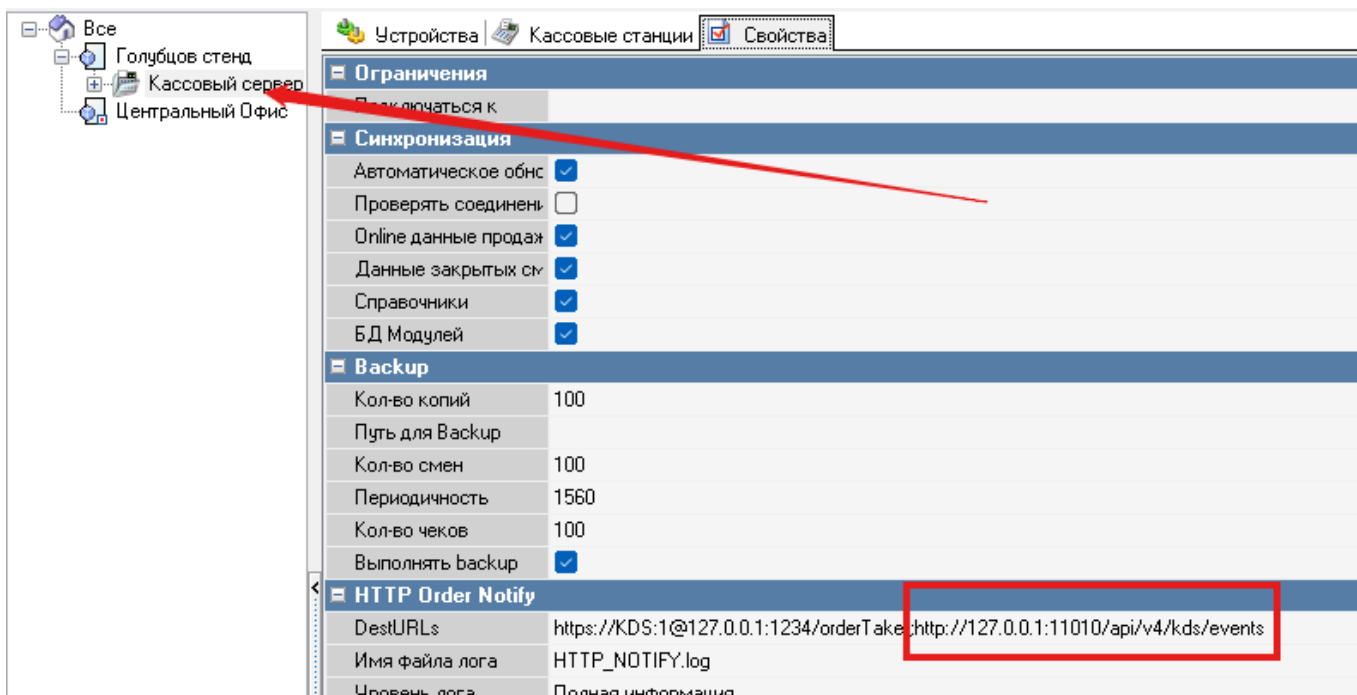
Все
Голубцов стенд
Кассовый сервер
Центральный Офис

Устройства | Кассовые станции | Свойства

Ограничения

| Подключаться к | |
|---|---|

Синхронизация

| Автоматическое обнс | ☑ |
|---|---|
| Проверять соединени | ☐ |
| Online данные продаж | ☑ |
| Данные закрытых см | ☑ |
| Справочники | ☑ |
| БД Модулей | ☑ |

Backup

| Кол-во копий | 100 |
|---|---|
| Путь для Backup | |
| Кол-во смен | 100 |
| Периодичность | 1560 |
| Кол-во чеков | 100 |
| Выполнять backup | ☑ |

HTTP Order Notify

| DestURLs | https://KDS:1@127.0.0.1:1234/orderTake;http://127.0.0.1:11010/api/v4/kds/events |
|---|---|
| Имя файла лога | HTTP_NOTIFY.log |
| Уровень лога | Полная информация |